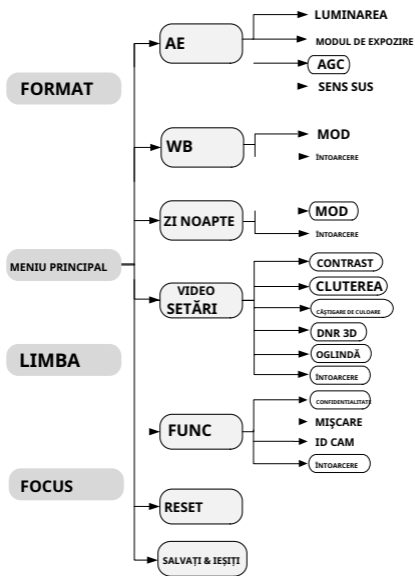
FORMAT

MENIU PRINCIPAL

LIMBA

FOCUS

AE

LUMINAREA

MODUL DE EXPOZIRE

AGC

SENS SUS

WB

MOD

Intoarcere

ZI NOAPTE

MOD

Intoarcere

VIDEO SETĂRI

CONTRAST

CLUTEREA

CÂȘTIGARE DE CULOARE

DNR 3D

OGLINDĂ

Intoarcere

FUNC

CONFIDENȚIALITATE

MIȘCARE

ID CAM

Intoarcere

RESET

SALVAȚI & IEȘIȚI